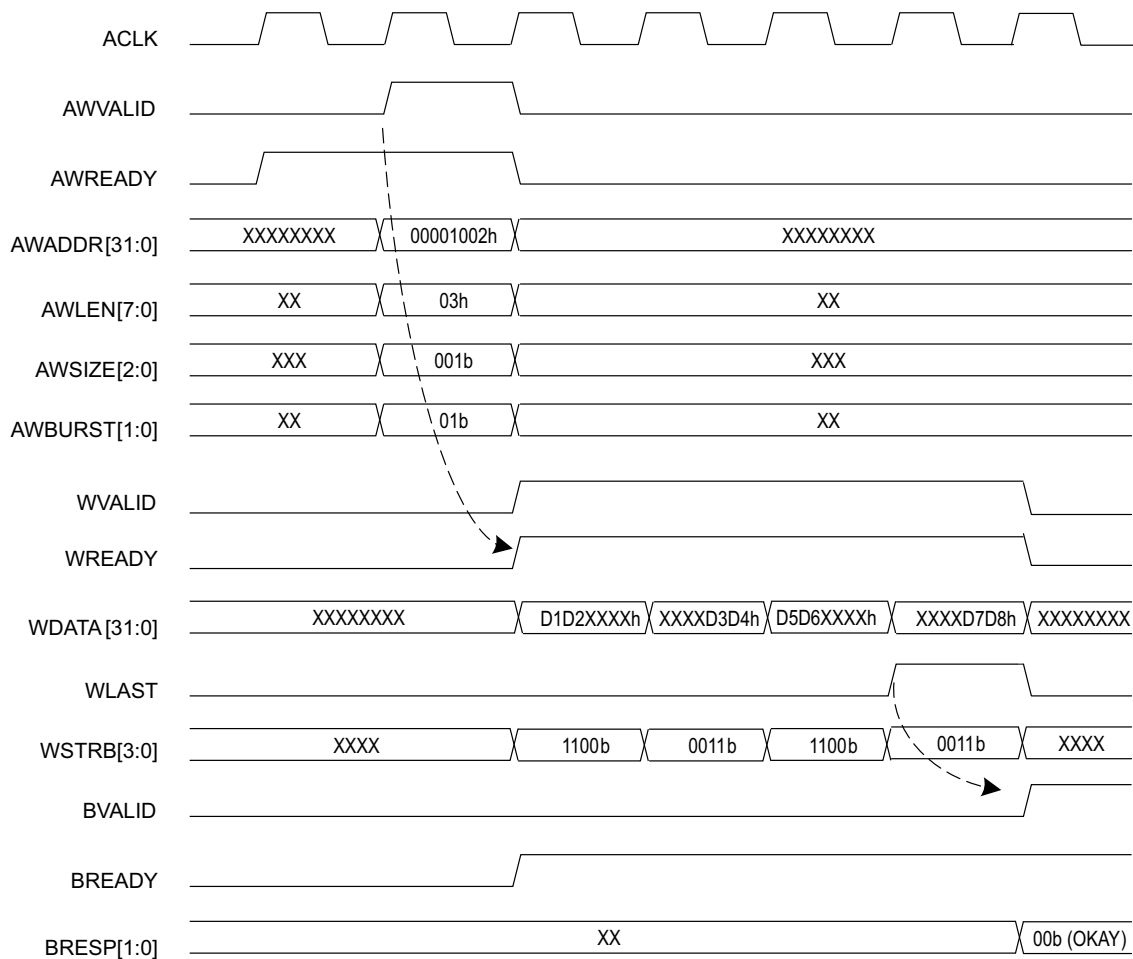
ACLK

AWVALID

AWREADY

AWADDR[31:0] XXXXXXXX 00001002h XXXXXXXX

AWLEN[7:0] XX 03h XX

AWSIZE[2:0] XXX 001b XXX

AWBURST[1:0] XX 01b XX

WVALID

WREADY

WDATA[31:0] XXXXXXXX D1D2XXXXh XXXXD3D4h D5D6XXXXh XXXXD7D8h XXXXXXXX

WLAST

WSTRB[3:0] XXXX 1100b 0011b 1100b 0011b XXXX

BVALID

BREADY

BRESP[1:0] XX 00b (OKAY)